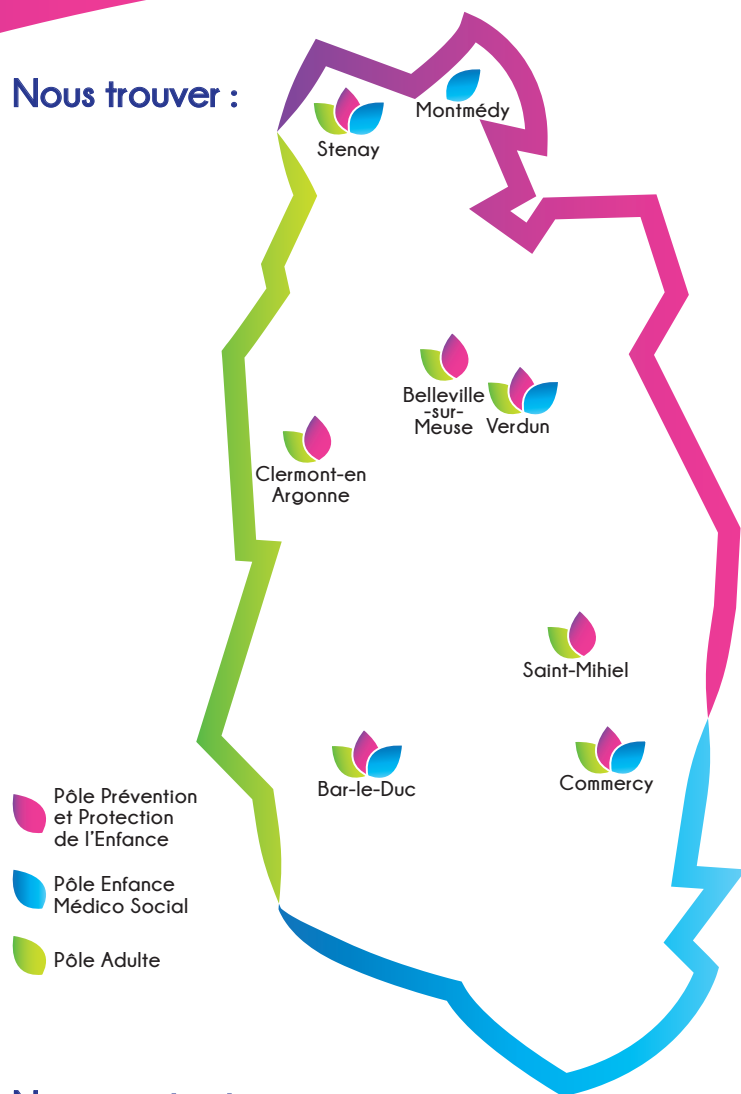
Nous trouver :

Montmédy

Stenay

Belleville -sur- Meuse

Verdun

Clermont-en Argonne

Saint-Mihiel

Bar-le-Duc

Commercy

Pôle Prévention et Protection de l'Enfance

Pôle Enfance Médico Social

Pôle Adulte

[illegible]